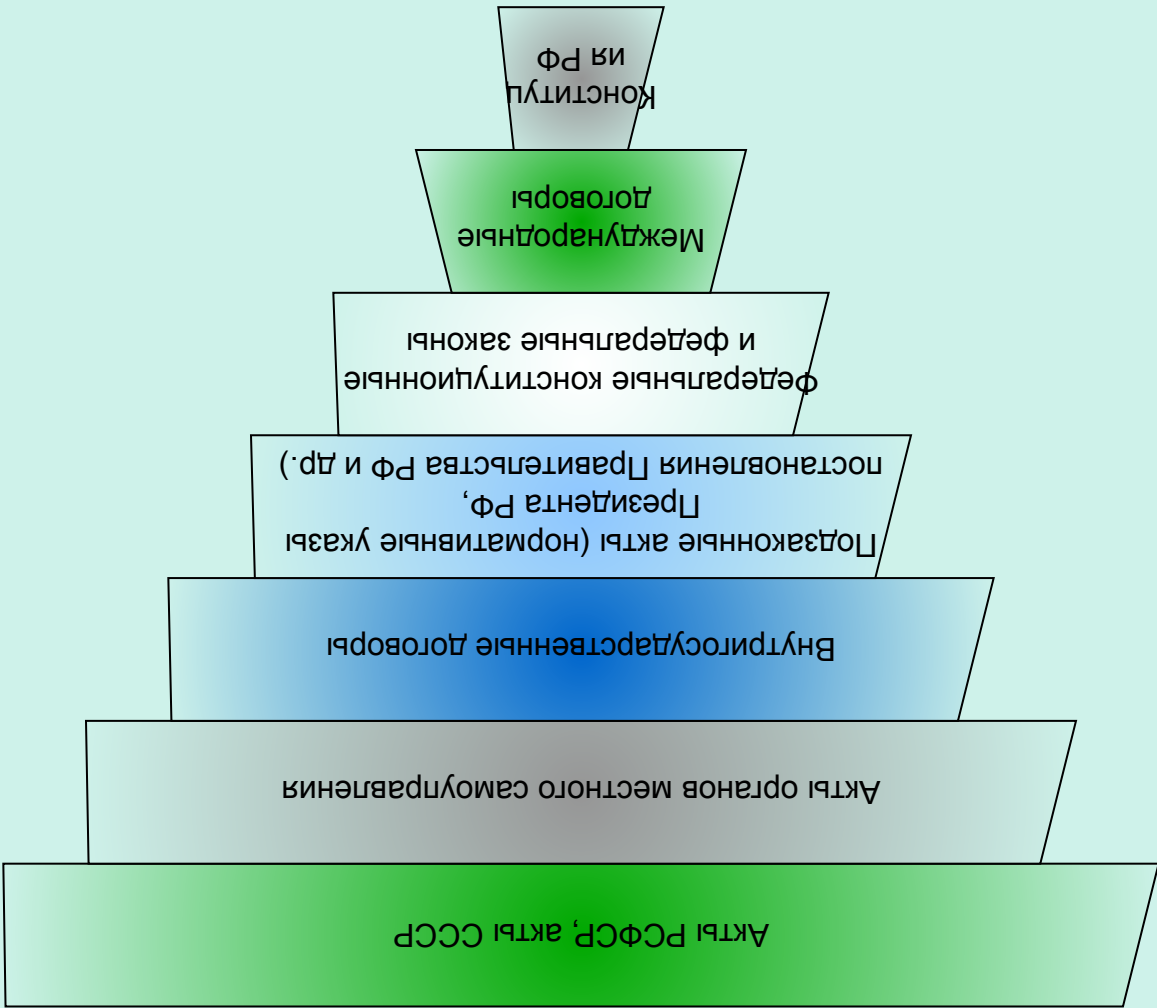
Конституция РФ

Международные договоры

Федеральные конституционные и федеральные законы

Подзаконные акты (нормативные указы Президента РФ, постановления Правительства РФ и др.)

Внутригосударственные договоры

Акты органов местного самоуправления

Акты РСФСР, акты СССР